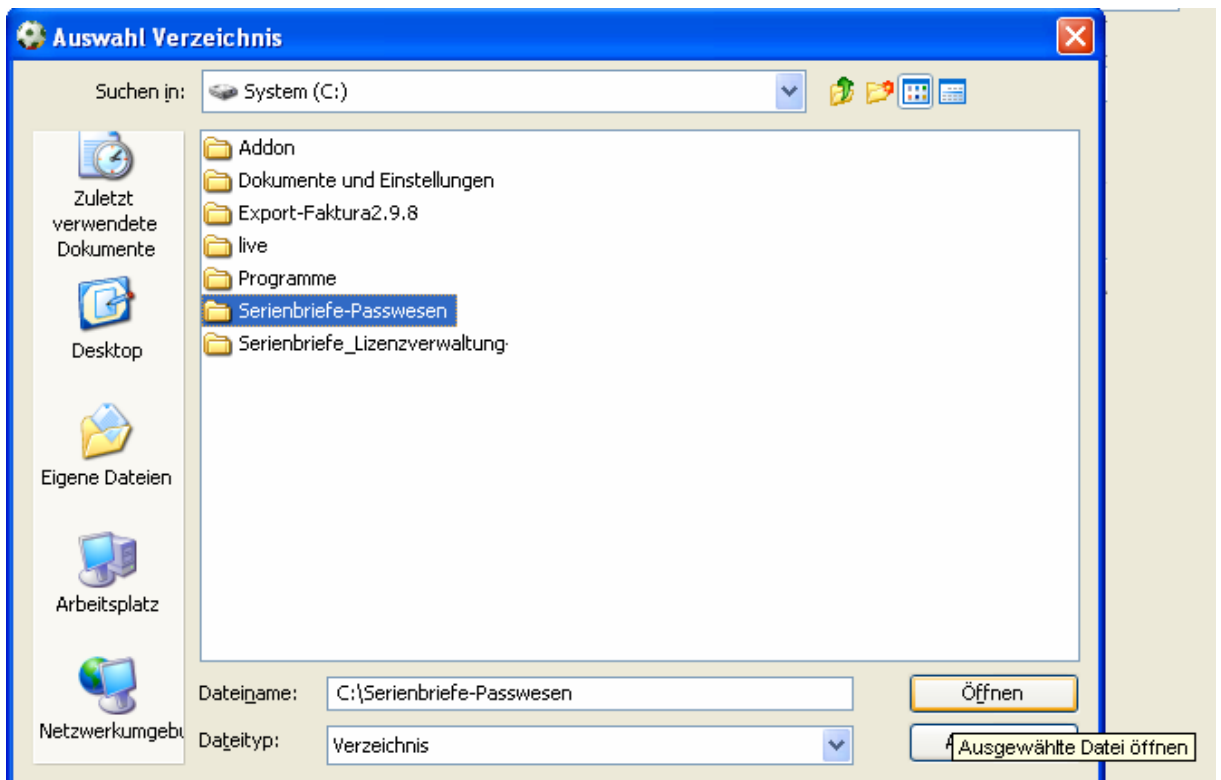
Auswahl Verzeichnis

Suchen in: System (C:)

Zuletzt verwendete Dokumente

Desktop

Eigene Dateien

Arbeitsplatz

Netzwerkumgebu

Addon
Dokumente und Einstellungen
Export-Faktura2.9.8
live
Programme
Serienbriefe-Passwesen
Serienbriefe_Lizenzverwaltung·

Dateiname: C:\Serienbriefe-Passwesen

Dateityp: Verzeichnis

Öffnen

Ausgewählte Datei öffnen